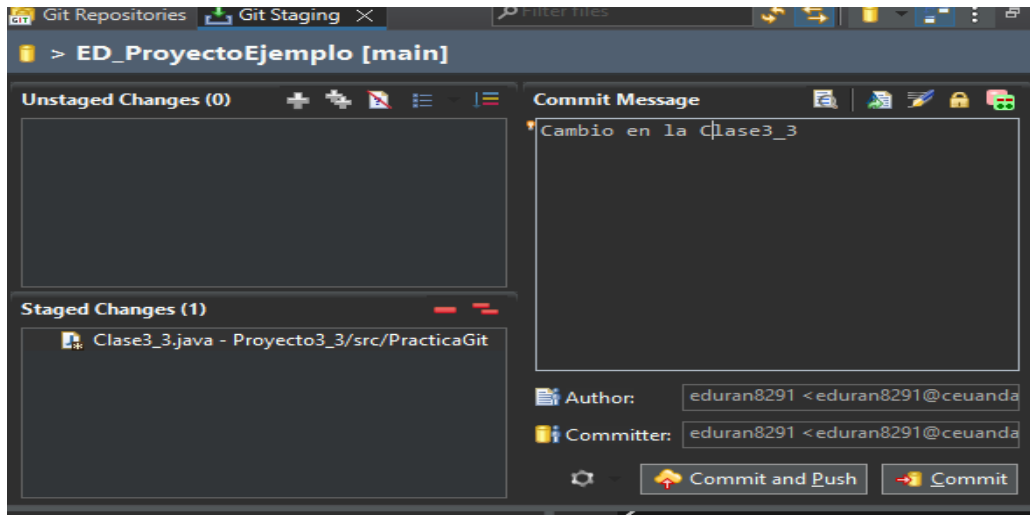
Git Repositories Git Staging
Filter files
> ED_ProyectoEjemplo [main]

Unstaged Changes (0)

Staged Changes (1)
Clase3_3.java - Proyecto3_3/src/PracticaGit

Commit Message
Cambio en la Clase3_3

Author: eduran8291 <eduran8291@ceuanda
Committer: eduran8291 <eduran8291@ceuanda
Commit and Push
Commit